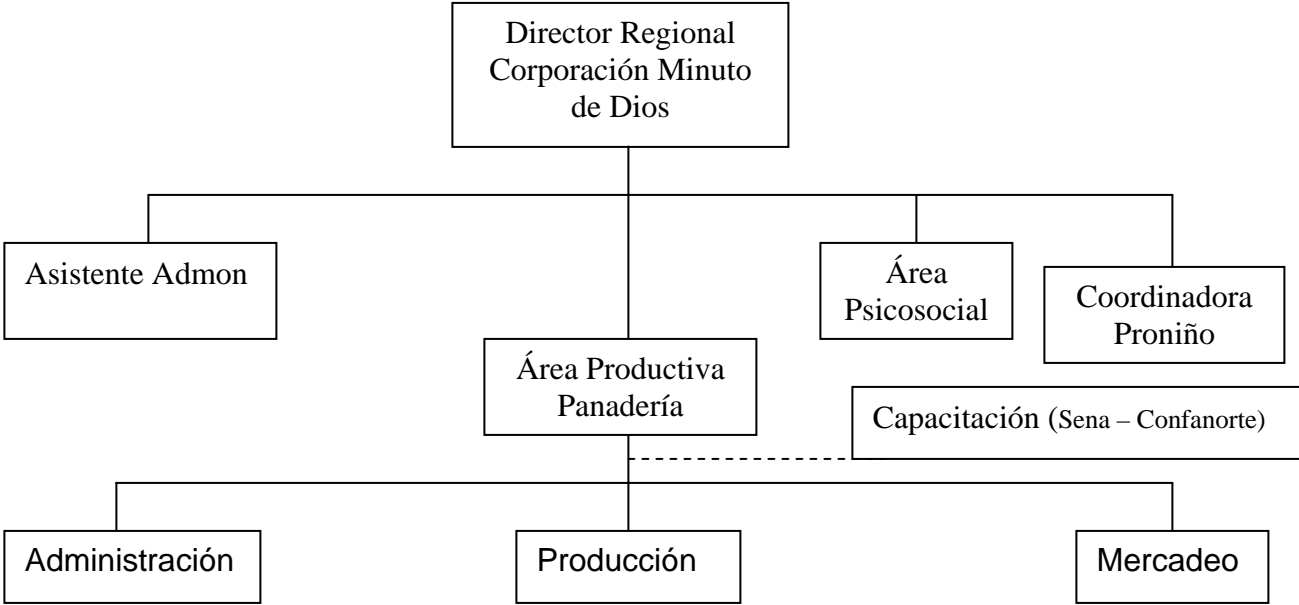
Director Regional Corporación Minuto de Dios

Asistente Admon

Área Psicosocial

Coordinadora Proniño

Área Productiva Panadería

Capacitación (Sena – Confanorte)

Administración

Producción

Mercadeo